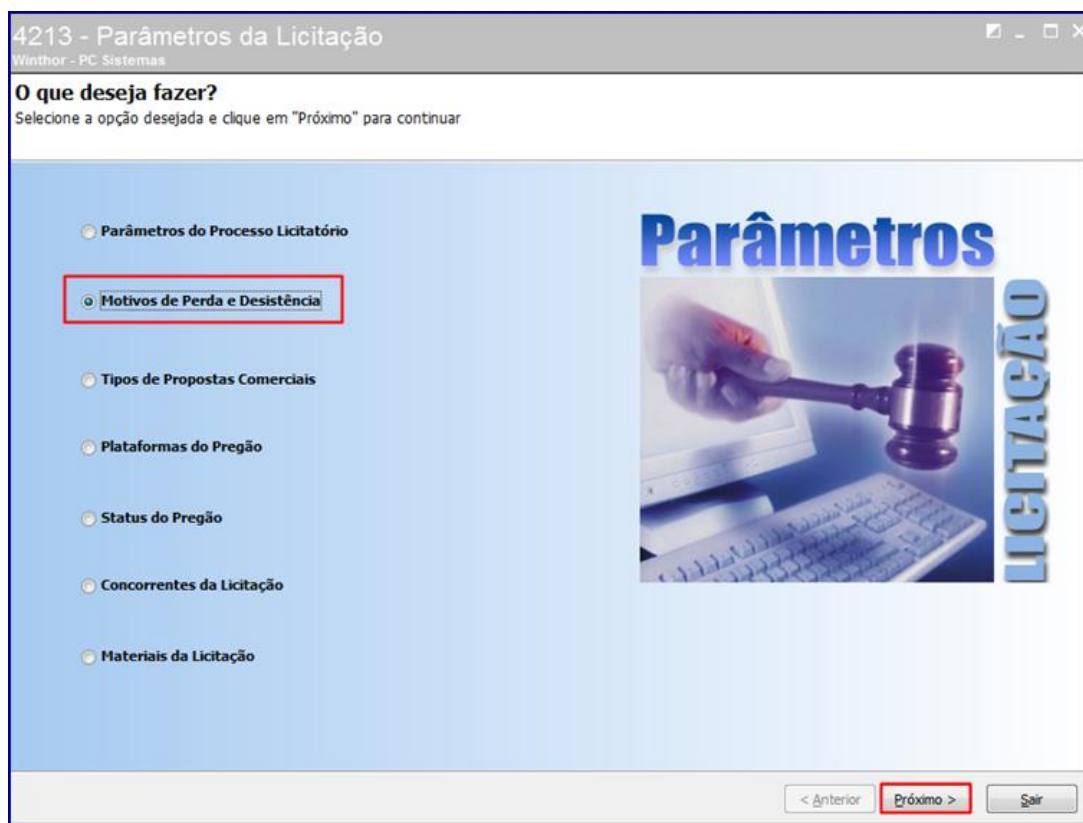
4213 - Parâmetros da Licitação
Winthor - PC Sistemas

O que deseja fazer?
Selecione a opção desejada e clique em "Próximo" para continuar

Parâmetros do Processo Licitatório

Motivos de Perda e Desistência

Tipos de Propostas Comerciais

Plataformas do Pregão

Status do Pregão

Concorrentes da Licitação

Materiais da Licitação

Parâmetros
LICITAÇÃO

< Anterior
Próximo >
Sair